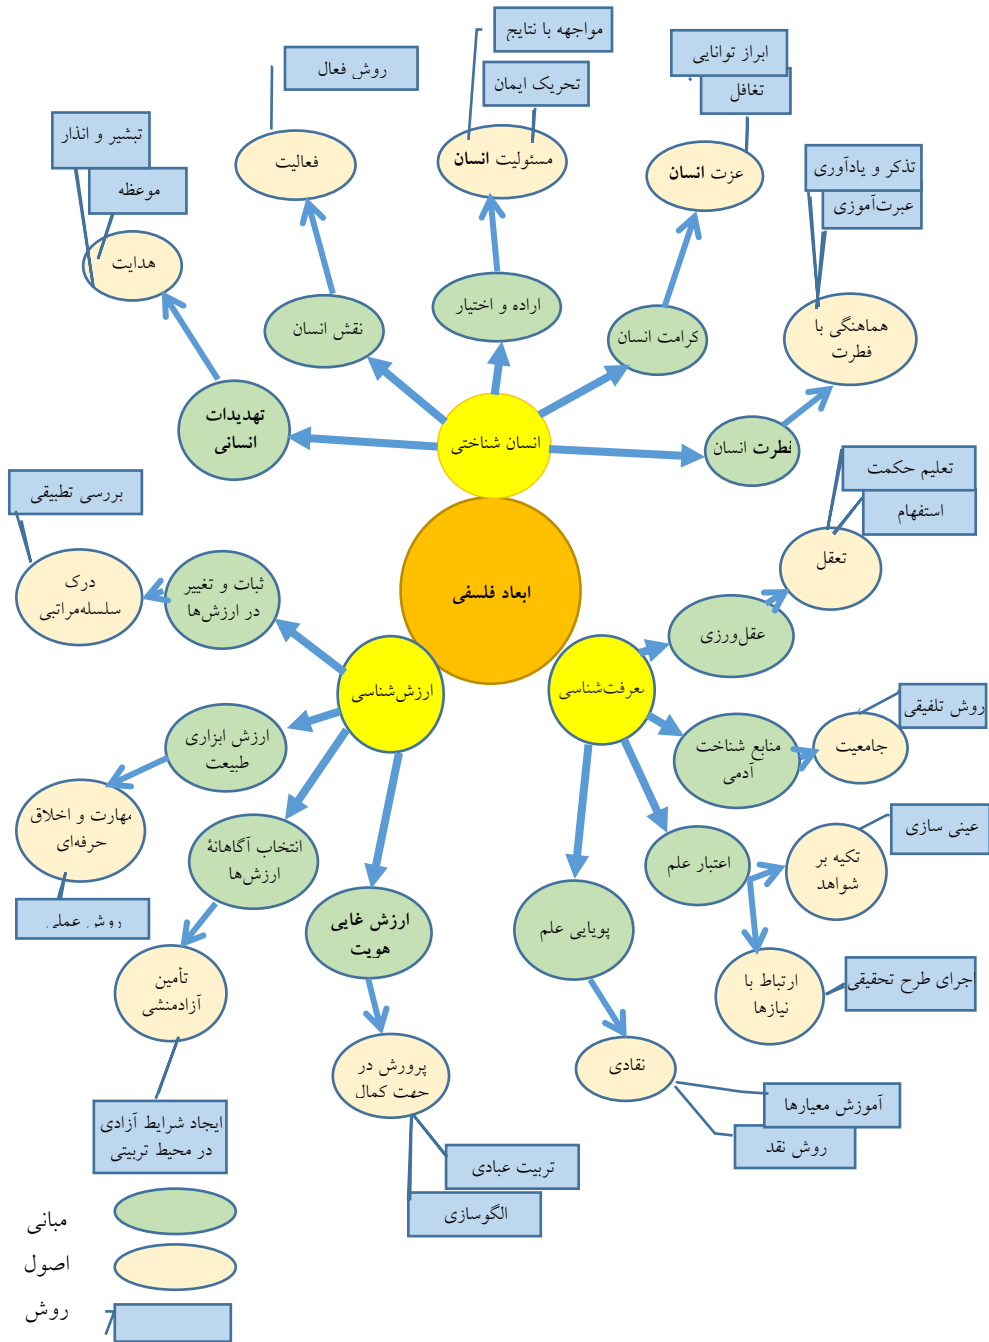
ابعاد فلسفی

انسان شناختی

تهدیدات انسانی
هدایت
تبشیر و انذار
موعظه

نقش انسان
فعالیت
روش فعال

اراده و اختیار
مسئولیت انسان
مواجهه با نتایج
تحریک ایمان

کرامت انسان
عزت انسان
ابراز توانایی
تغافل

فطرت انسان
هماهنگی با فطرت
تذکر و یادآوری
عبرت‌آموزی

ارزش‌شناسی

ثبات و تغییر در ارزش‌ها
درک سلسله‌مراتبی
بررسی تطبیقی

ارزش ابزاری طبیعت
مهارت و اخلاق حرفه‌ای
روش عملی

انتخاب آگاهانهٔ ارزش‌ها
تأمین آزادمنشی
ایجاد شرایط آزادی در محیط تربیتی

ارزش غایی هویت
پرورش در جهت کمال
تربیت عبادی
الگوسازی

معرفت‌شناسی

عقل‌ورزی
تعقل
تعلیم حکمت
استفهام

منابع شناخت آدمی
جامعیت
روش تلفیقی

اعتبار علم
تکیه بر شواهد
عینی سازی
ارتباط با نیازها
اجرای طرح تحقیقی

پویایی علم
نقادی
آموزش معیارها
روش نقد

مبانی
اصول
روش